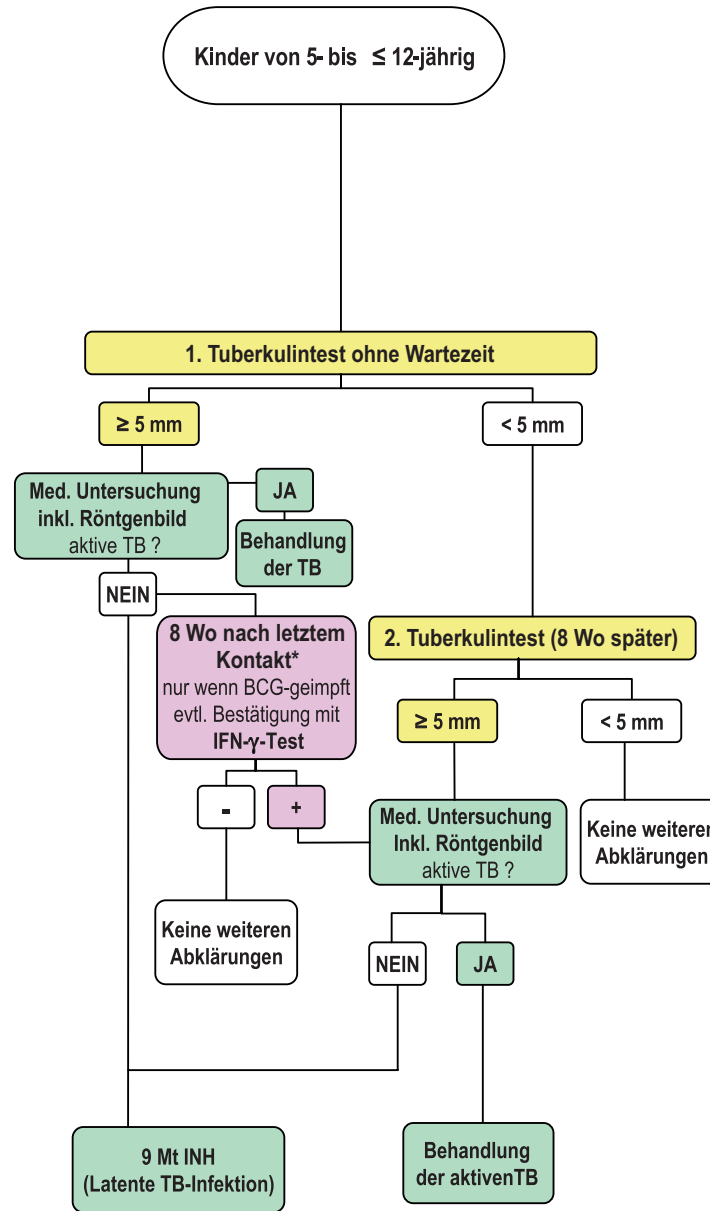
Kinder von 5- bis ≤ 12-jährig

1. Tuberkulintest ohne Wartezeit

≥ 5 mm

< 5 mm

Med. Untersuchung inkl. Röntgenbild aktive TB ?

JA

Behandlung der TB

NEIN

8 Wo nach letztem Kontakt* nur wenn BCG-geimpft evtl. Bestätigung mit IFN-γ-Test

2. Tuberkulintest (8 Wo später)

≥ 5 mm

< 5 mm

-

+

Med. Untersuchung Inkl. Röntgenbild aktive TB ?

Keine weiteren Abklärungen

Keine weiteren Abklärungen

NEIN

JA

9 Mt INH (Latente TB-Infektion)

Behandlung der aktivenTB